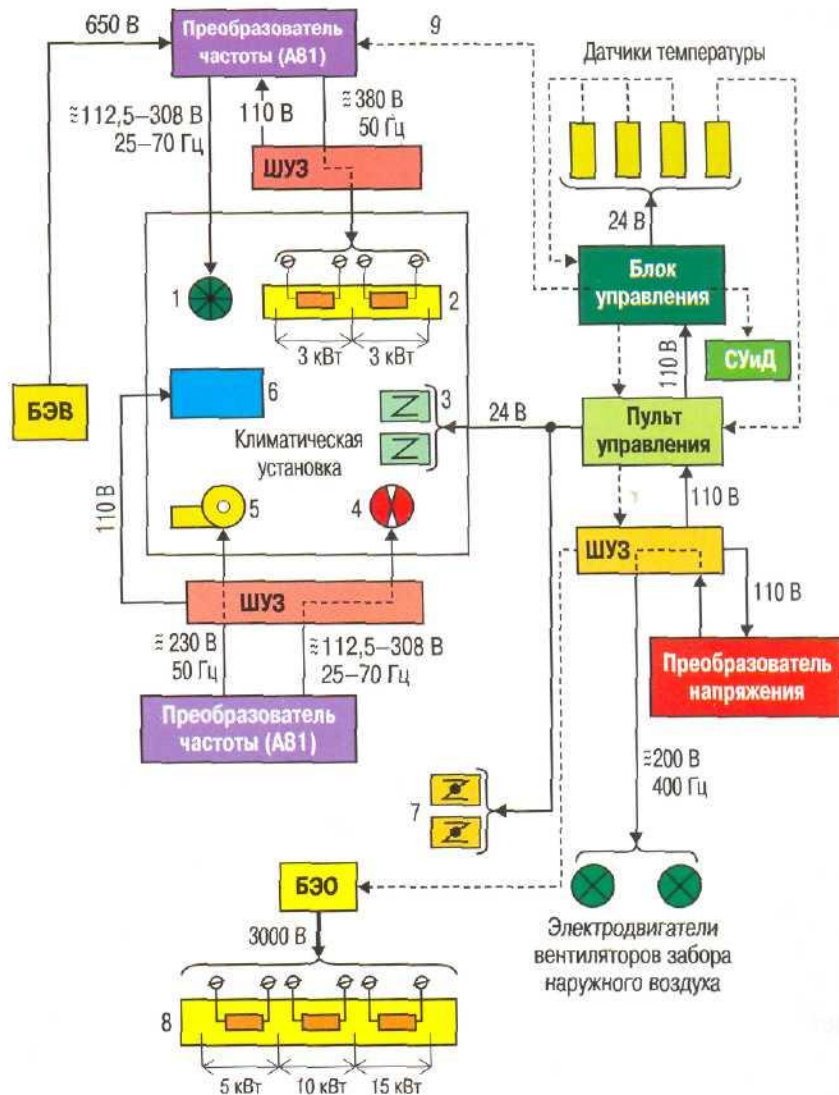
650 В

Преобразователь частоты (А81)

9

Датчики температуры

≂112,5–308 В 25–70 Гц

110 В

≂380 В 50 Гц

ШУЗ

24 В

1

2

3 кВт

3 кВт

Блок управления

110 В

СУиД

БЭВ

6

3

24 В

Климатическая установка

Пульт управления

110 В

5

4

110 В

ШУЗ

110 В

ШУЗ

≂230 В 50 Гц

≂112,5–308 В 25–70 Гц

Преобразователь напряжения

Преобразователь частоты (А81)

7

≂200 В 400 Гц

БЭО

Электродвигатели вентиляторов забора наружного воздуха

3000 В

8

5 кВт

10 кВт

15 кВт